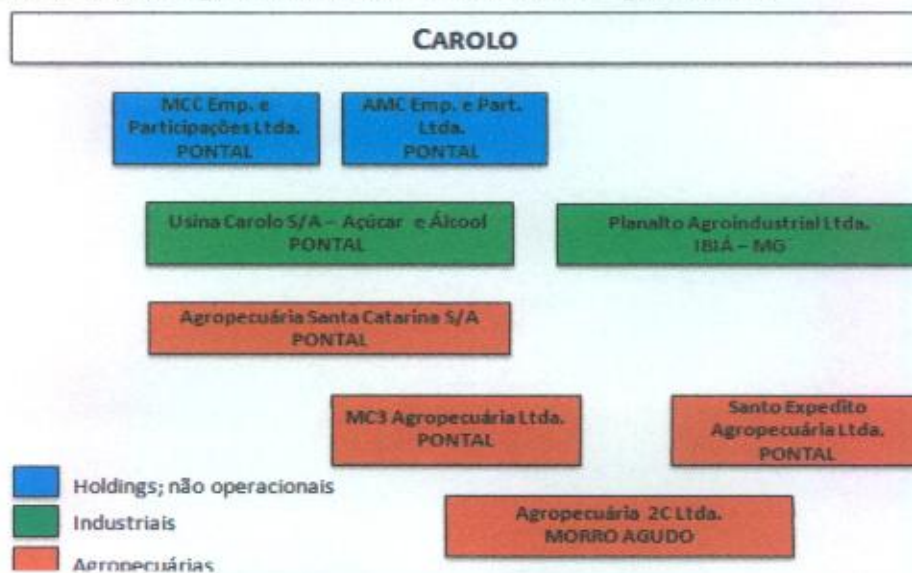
CAROLO

MCC Emp. e Participações Ltda. PONTAL

AMC Emp. e Part. Ltda. PONTAL

Usina Carolo S/A – Açúcar e Álcool PONTAL

Planalto Agroindustrial Ltda. IBIÁ – MG

Agropecuária Santa Catarina S/A PONTAL

MC3 Agropecuária Ltda. PONTAL

Santo Expedito Agropecuária Ltda. PONTAL

Agropecuária 2C Ltda. MORRO AGUDO

Holdings; não operacionais

Industriais

Agropecuárias